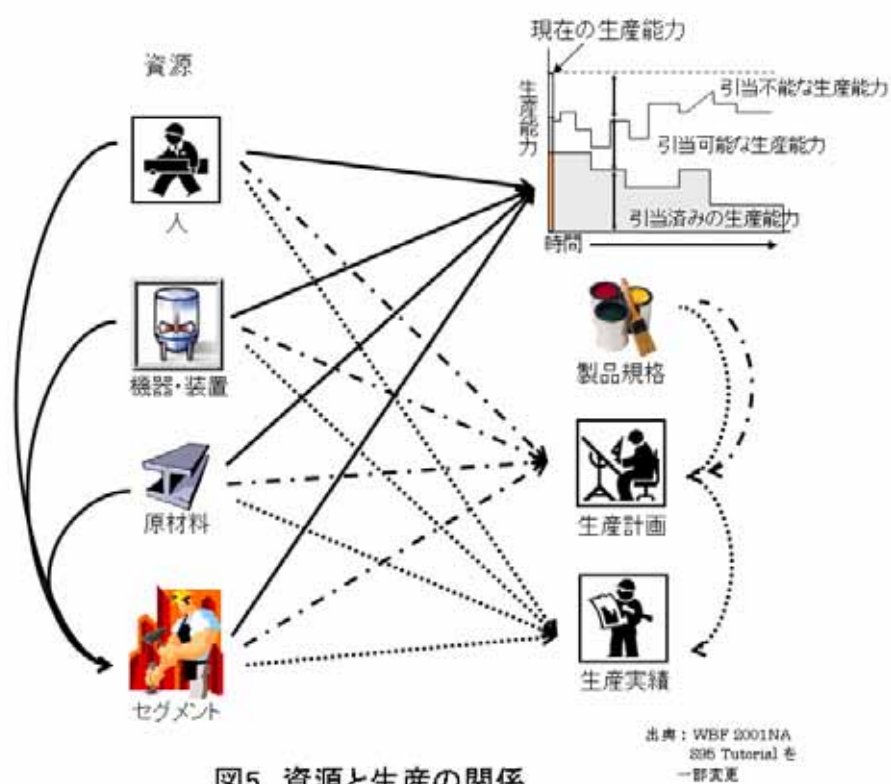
資源

人

機器・装置

原材料

セグメント

現在の生産能力

生産能力

引当不能な生産能力

引当可能な生産能力

引当済みの生産能力

時間

製品規格

生産計画

生産実績

出典：WBF 2001NA S95 Tutorial を一部変更

図5 資源と生産の関係